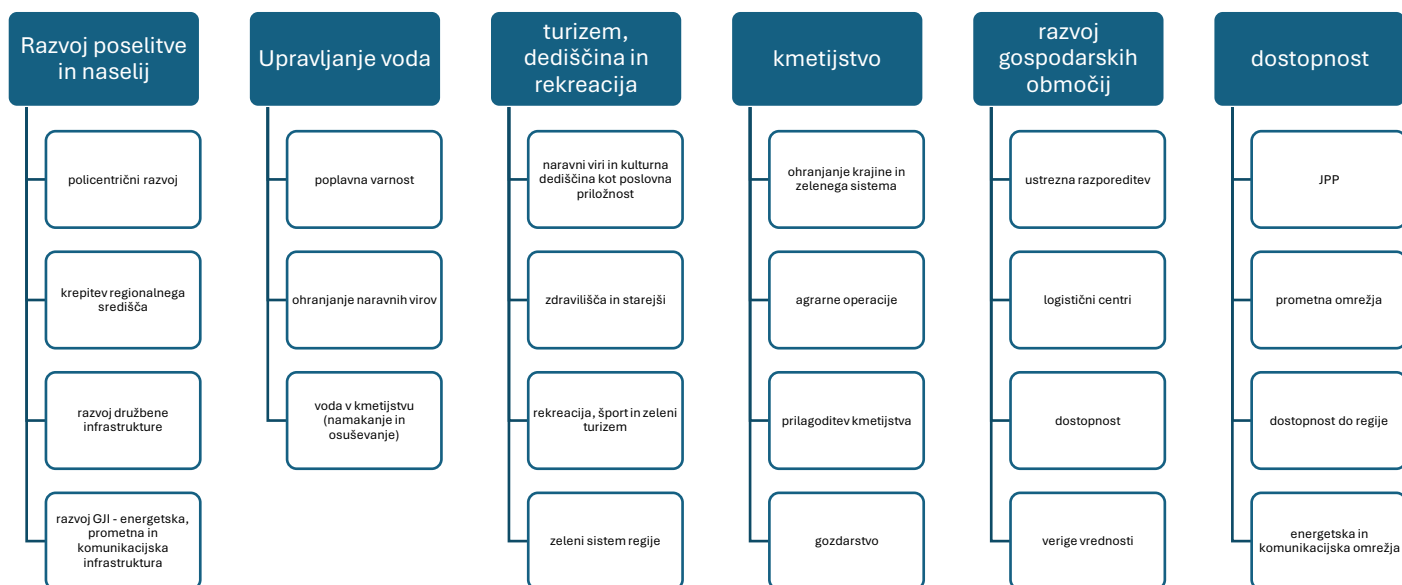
Razvoj poselitve in naselij

policentrični razvoj

krepitev regionalnega središča

razvoj družbene infrastrukture

razvoj GJI - energetska, prometna in komunikacijska infrastruktura

Upravljanje voda

poplavna varnost

ohranjanje naravnih virov

voda v kmetijstvu (namakanje in osuševanje)

turizem, dediščina in rekreacija

naravni viri in kulturna dediščina kot poslovna priložnost

zdravilišča in starejši

rekreacija, šport in zeleni turizem

zeleni sistem regije

kmetijstvo

ohranjanje krajine in zelenega sistema

agrarne operacije

prilagoditev kmetijstva

gozdarstvo

razvoj gospodarskih območij

ustrezna razporeditev

logistični centri

dostopnost

verige vrednosti

dostopnost

JPP

prometna omrežja

dostopnost do regije

energetska in komunikacijska omrežja